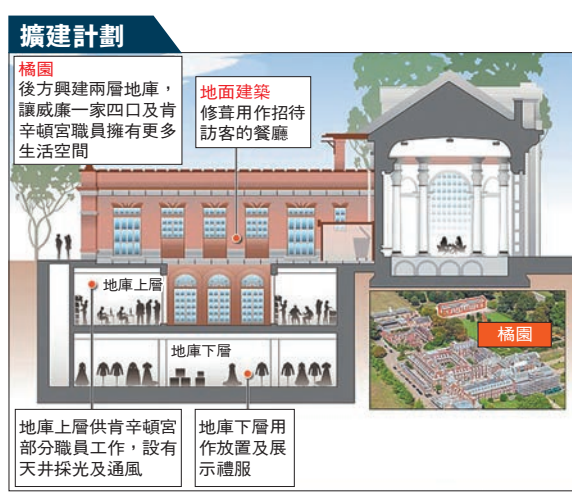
擴建計劃

橘園
後方興建兩層地庫，讓威廉一家四口及肯辛頓宮職員擁有更多生活空間

地面建築
修葺用作招待訪客的餐廳

地庫上層

地庫下層

橘園

地庫上層供肯辛頓宮部分職員工作，設有天井採光及通風

地庫下層用作放置及展示禮服